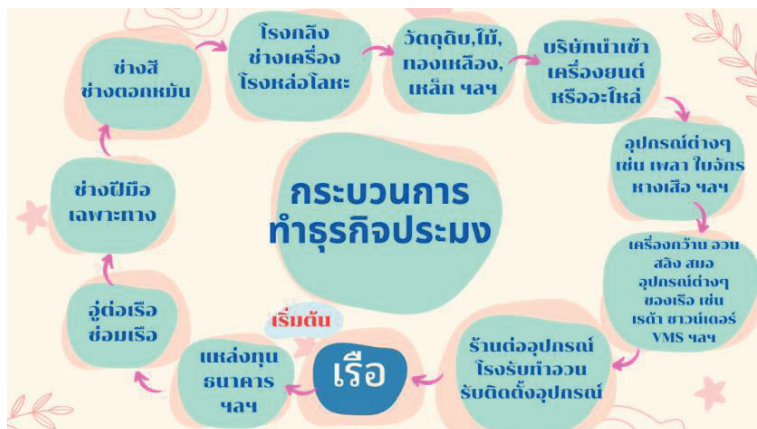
กระบวนการ
ทำธุรกิจประมง

เริ่มต้น

เรือ

แหล่งทุน
ธนาคาร
ฯลฯ

อู่ต่อเรือ
ซ่อมเรือ

ช่างฝีมือ
เฉพาะทาง

ช่างสี
ช่างตอกหมัน

โรงกลึง
ช่างเครื่อง
โรงหล่อโลหะ

วัตถุดิบ,ไม้,
ทองเหลือง,
เหล็ก ฯลฯ

บริษัทนำเข้า
เครื่องยนต์
หรืออะไหล่

อุปกรณ์ต่างๆ
เช่น เพลา ใบจักร
หางเสือ ฯลฯ

เครื่องกว้าน อวน
สลิง สมอ
อุปกรณ์ต่างๆ
ของเรือ เช่น
เรด้า ซาวน์เดอร์
VMS ฯลฯ

ร้านต่ออุปกรณ์
โรงรับทำอวน
รับติดตั้งอุปกรณ์